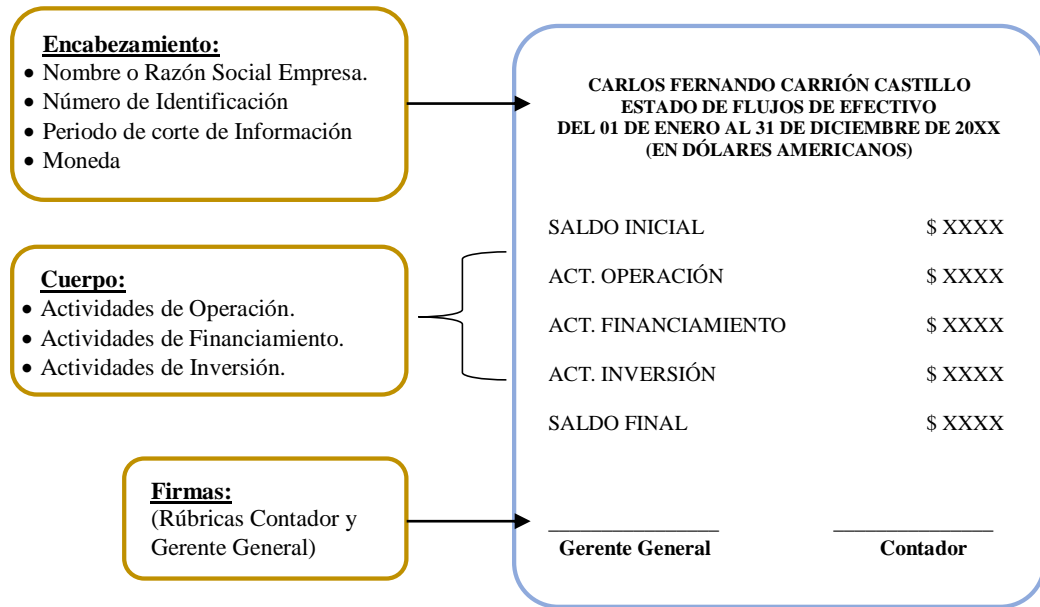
**Encabezamiento:**
- Nombre o Razón Social Empresa.
- Número de Identificación
- Periodo de corte de Información
- Moneda

**Cuerpo:**
- Actividades de Operación.
- Actividades de Financiamiento.
- Actividades de Inversión.

**Firmas:**
(Rúbricas Contador y Gerente General)

**CARLOS FERNANDO CARRIÓN CASTILLO**
**ESTADO DE FLUJOS DE EFECTIVO**
**DEL 01 DE ENERO AL 31 DE DICIEMBRE DE 20XX**
**(EN DÓLARES AMERICANOS)**

| | |
|---|---|
| SALDO INICIAL | \$ XXXX |
| ACT. OPERACIÓN | \$ XXXX |
| ACT. FINANCIAMIENTO | \$ XXXX |
| ACT. INVERSIÓN | \$ XXXX |
| SALDO FINAL | \$ XXXX |

**Gerente General** **Contador**